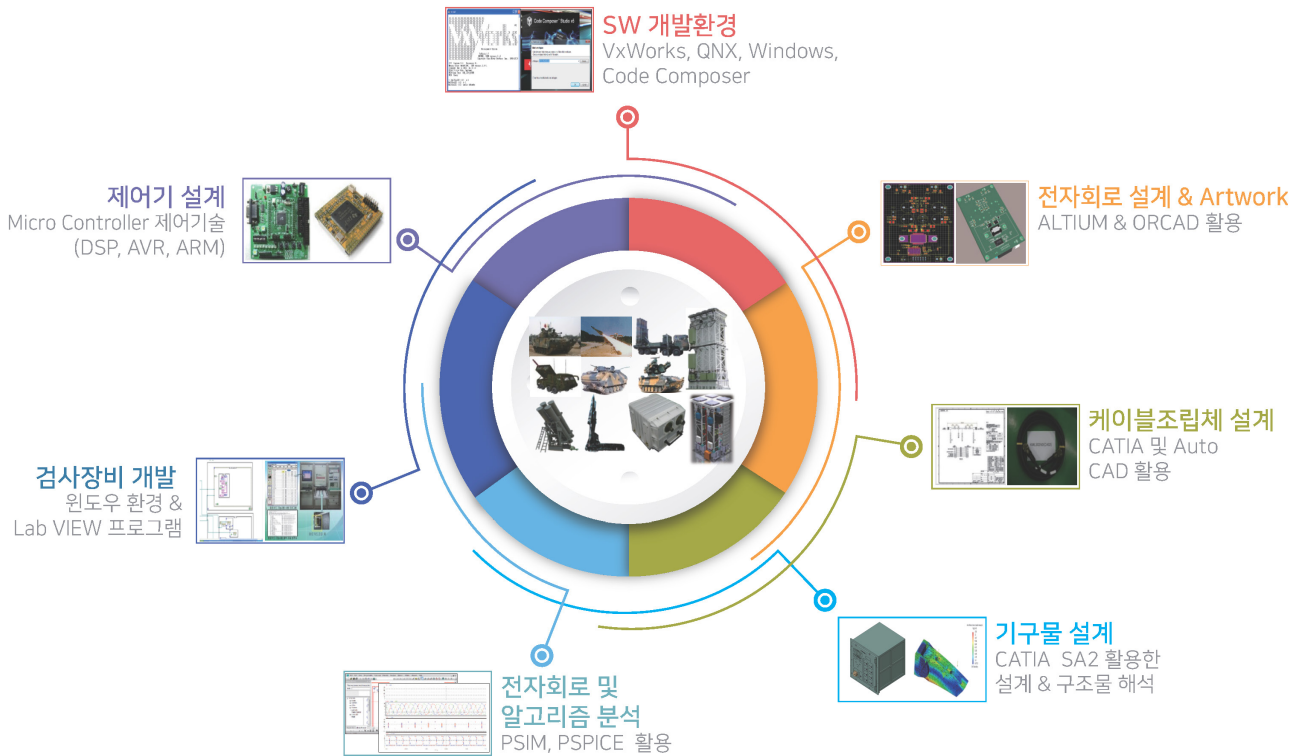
SW 개발환경
VxWorks, QNX, Windows, Code Composer

제어기 설계
Micro Controller 제어기술 (DSP, AVR, ARM)

전자회로 설계 & Artwork
ALTIUM & ORCAD 활용

케이블조립체 설계
CATIA 및 Auto CAD 활용

검사장비 개발
윈도우 환경 & Lab VIEW 프로그램

기구물 설계
CATIA SA2 활용한 설계 & 구조물 해석

전자회로 및 알고리즘 분석
PSIM, PSPICE 활용